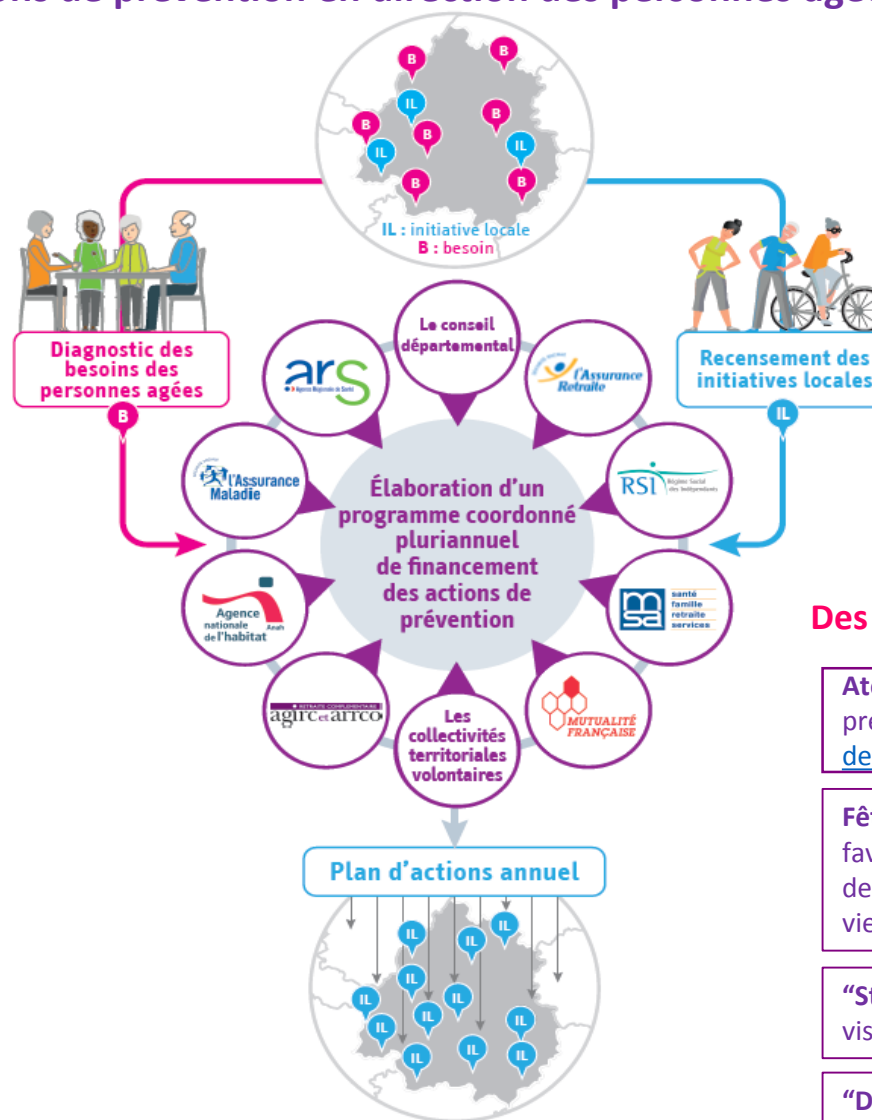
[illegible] de prévention en direction des personnes âgé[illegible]

B
B
IL
B
B
B
B
IL
IL
B
B

IL : initiative locale
B : besoin

Diagnostic des besoins des personnes agées
B

Recensement des initiatives locales
IL

Le conseil départemental

ars
Agence Régionale de Santé

l'Assurance Retraite

RSI Régime Social des Indépendants

msa santé famille retraite services

MUTUALITÉ FRANÇAISE

Les collectivités territoriales volontaires

agirc et arrco
RETRAITE COMPLÉMENTAIRE

Agence nationale de l'habitat
Anah

l'Assurance Maladie

Élaboration d'un programme coordonné pluriannuel de financement des actions de prévention

Plan d'actions annuel

IL
IL
IL
IL
IL
IL
IL
IL
IL
IL
IL
IL
IL

Des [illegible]

At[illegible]
pre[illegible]
de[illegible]

Fê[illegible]
fav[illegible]
de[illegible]
vie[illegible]

"St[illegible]
vis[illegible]

"D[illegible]